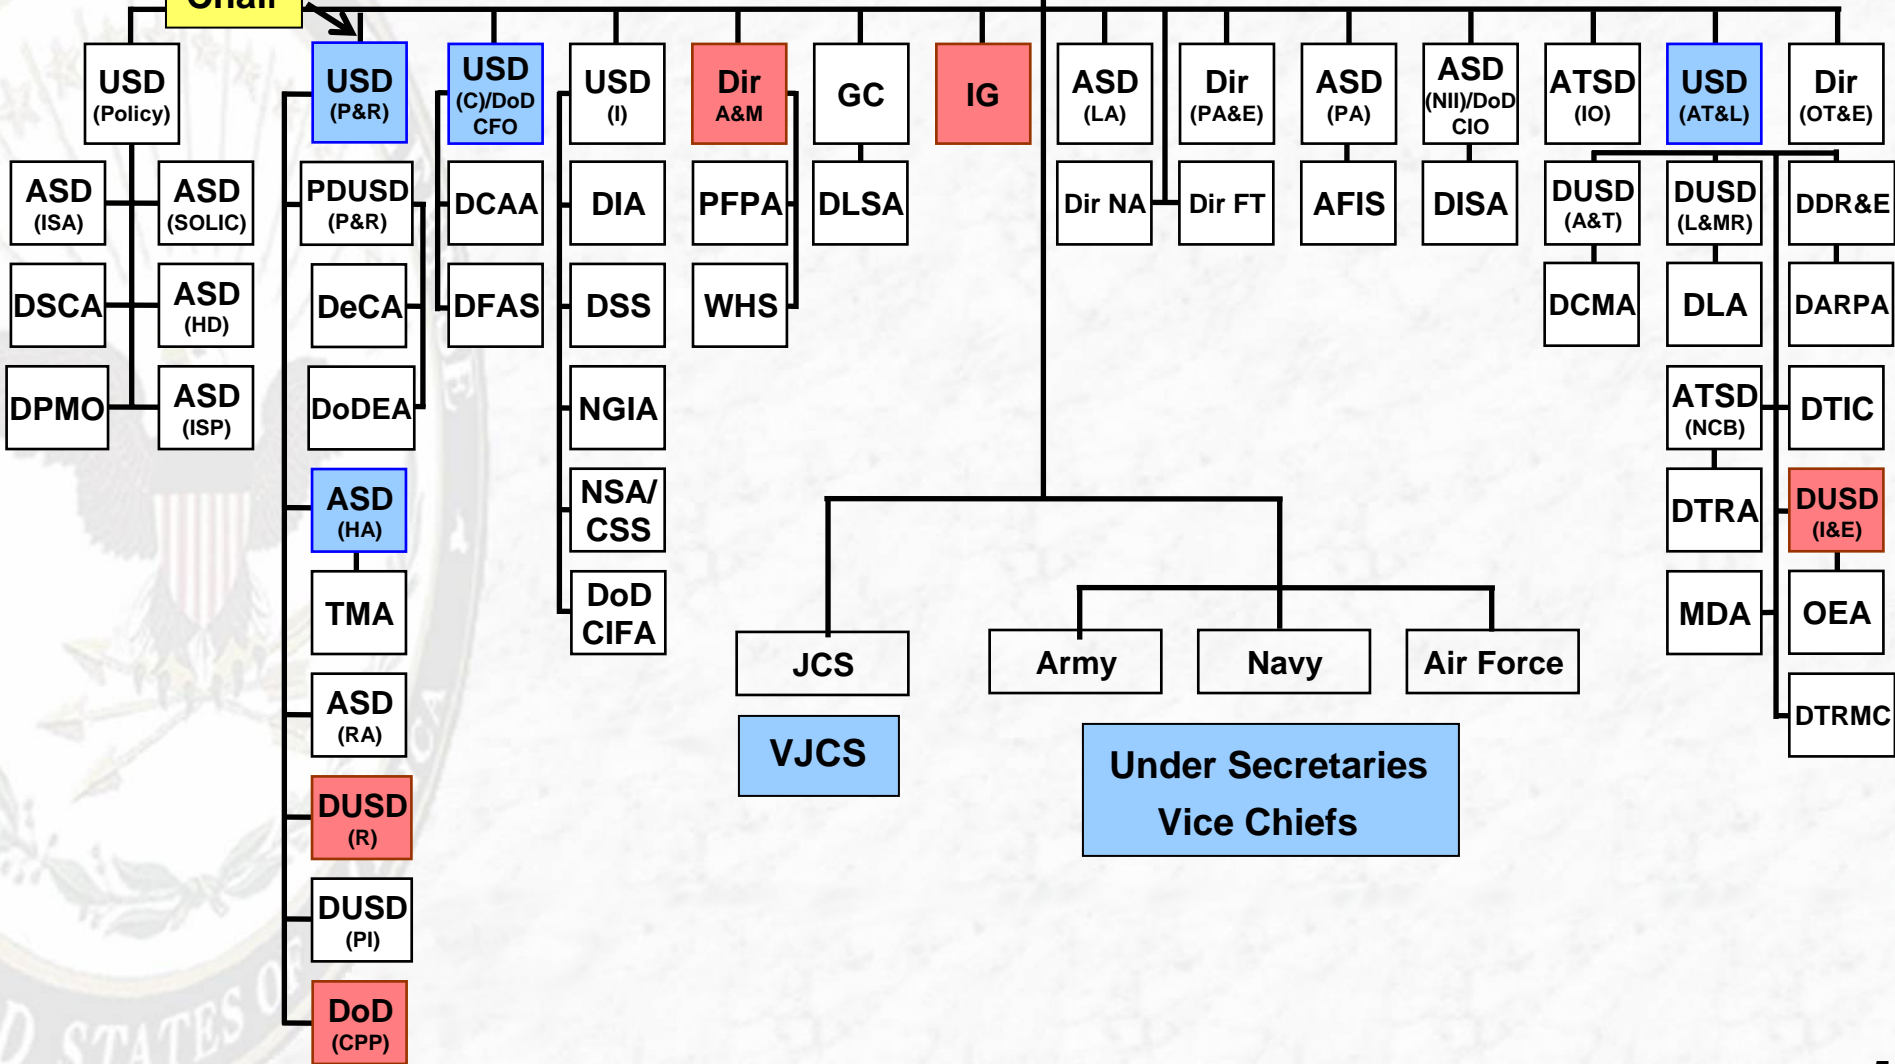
Chair

USD (Policy)
ASD (ISA)
ASD (SOLIC)
DSCA
ASD (HD)
DPMO
ASD (ISP)

USD (P&R)
PDUSD (P&R)
DeCA
DoDEA
ASD (HA)
TMA
ASD (RA)
DUSD (R)
DUSD (PI)
DoD (CPP)

USD (C)/DoD CFO
DCAA
DFAS

USD (I)
DIA
DSS
NGIA
NSA/ CSS
DoD CIFA

Dir A&M
PFPA
WHS

GC
DLSA

IG

ASD (LA)
Dir NA

Dir (PA&E)
Dir FT

ASD (PA)
AFIS

ASD (NII)/DoD CIO
DISA

ATSD (IO)

USD (AT&L)
DUSD (A&T)
DCMA
DUSD (L&MR)
DLA
ATSD (NCB)
DTRA
MDA
DDR&E
DARPA
DTIC
DUSD (I&E)
OEA
DTRMC

Dir (OT&E)

JCS
VJCS
Army
Navy
Air Force

Under Secretaries
Vice Chiefs